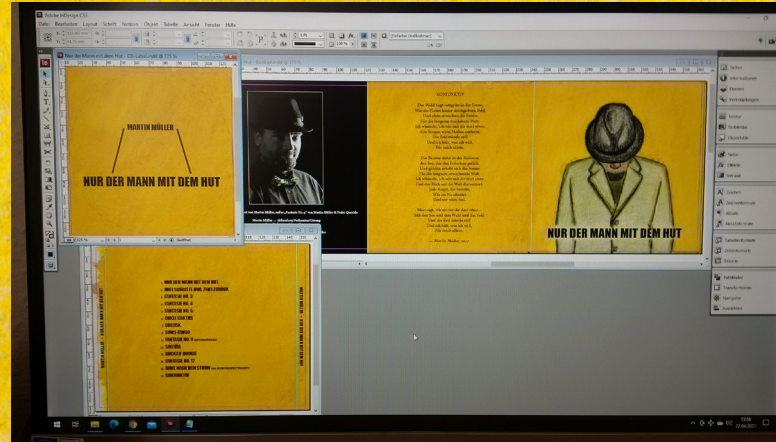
Adobe InDesign CS3

Datei Bearbeiten Layout Schrift Objekt Tabelle Ansicht Fenster Hilfe

Nur der Mann mit dem Hut - CD Label.indd @ 125 %

MARTIN MÜLLER

NUR DER MANN MIT DEM HUT

KONTINGENT

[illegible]

— Martin Müller, 2021

NUR DER MANN MIT DEM HUT

1. NUR DER MANN MIT DEM HUT
2. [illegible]
3. FANTASIE NR. 3
4. FANTASIE NR. 4
5. FANTASIE NR. 5
6. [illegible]
7. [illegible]
8. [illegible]
9. FANTASIE NR. 9
10. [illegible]
11. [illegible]
12. FANTASIE NR. 12
13. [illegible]
14. KONTINGENT

MARTIN MÜLLER — NUR DER MANN MIT DEM HUT

Seiten
Informationen
Ebenen
Verknüpfungen
Kontur
Farbfelder
Objektstile
Farbe
Effekte
Verlauf
Zeichen
Zeichenformate
Absatz
Absatzformate
Tabellenformate
Zellenformate
Tabelle
Farbfelder
Transformieren
Navigator
Ausrichten